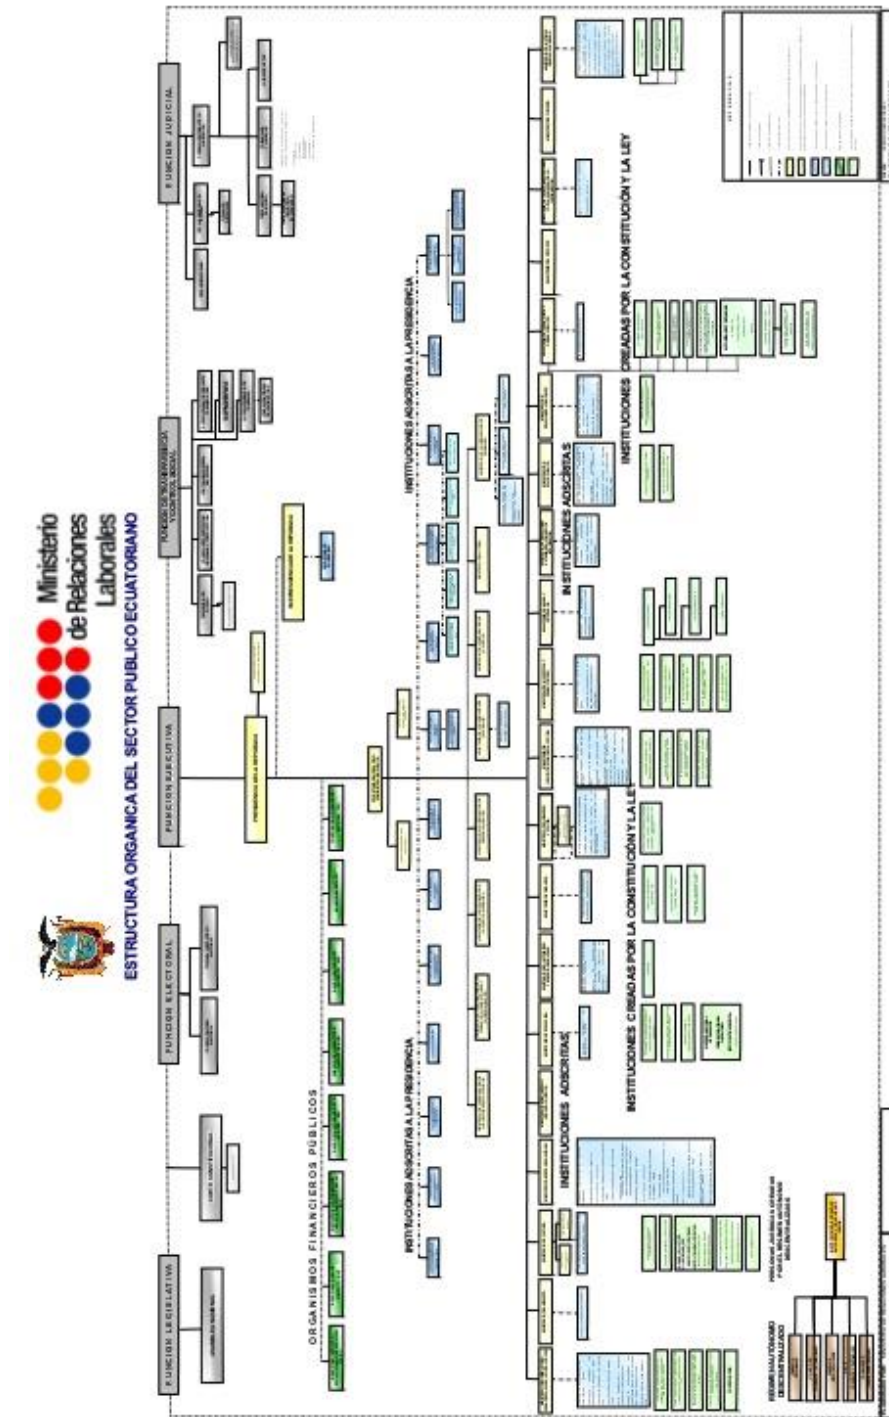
Ministerio de Relaciones Laborales

ESTRUCTURA ORGANICA DEL SECTOR PUBLICO ECUATORIANO

FUNCION LEGISLATIVA

FUNCION ELECTORAL

FUNCION EJECUTIVA

FUNCION DE TRANSPARENCIA Y CONTROL SOCIAL

FUNCION JUDICIAL

ORGANISMOS FINANCIEROS PUBLICOS

INSTITUCIONES ADSCRITAS A LA PRESIDENCIA

INSTITUCIONES ADSCRITAS A LA PRESIDENCIA

INSTITUCIONES ADSCRITAS

INSTITUCIONES ADSCRITAS

INSTITUCIONES CREADAS POR LA CONSTITUCIÓN Y LA LEY

INSTITUCIONES CREADAS POR LA CONSTITUCIÓN Y LA LEY

INSTITUCIONES CREADAS POR LA CONSTITUCIÓN Y LA LEY

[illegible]